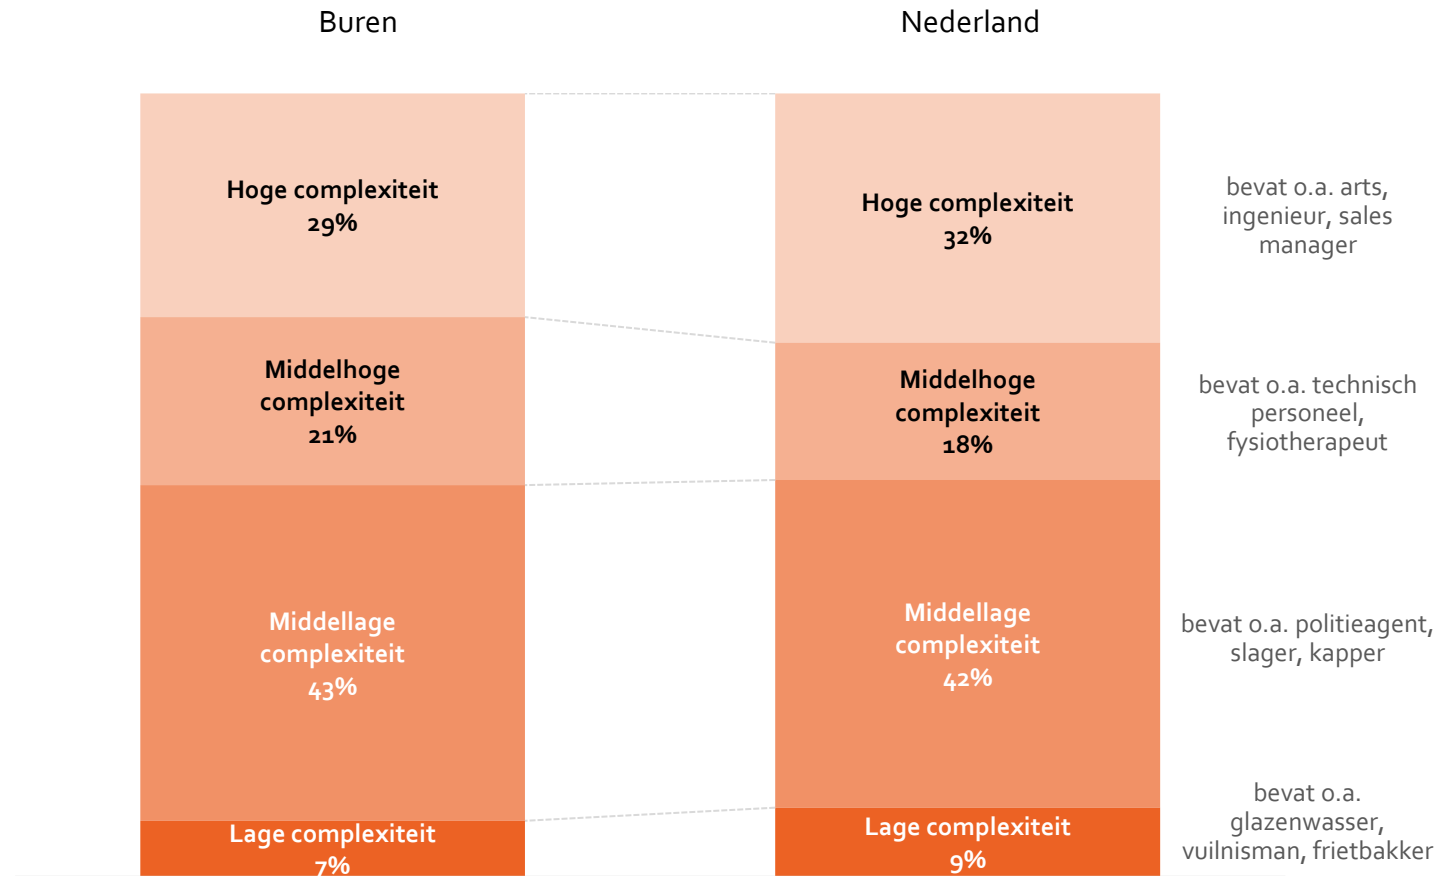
Buren

Nederland

Hoge complexiteit
29%

Middelhoge complexiteit
21%

Middellage complexiteit
43%

Lage complexiteit
7%

Hoge complexiteit
32%

Middelhoge complexiteit
18%

Middellage complexiteit
42%

Lage complexiteit
9%

bevat o.a. arts, ingenieur, sales manager

bevat o.a. technisch personeel, fysiotherapeut

bevat o.a. politieagent, slager, kapper

bevat o.a. glazenwasser, vuilnisman, frietbakker